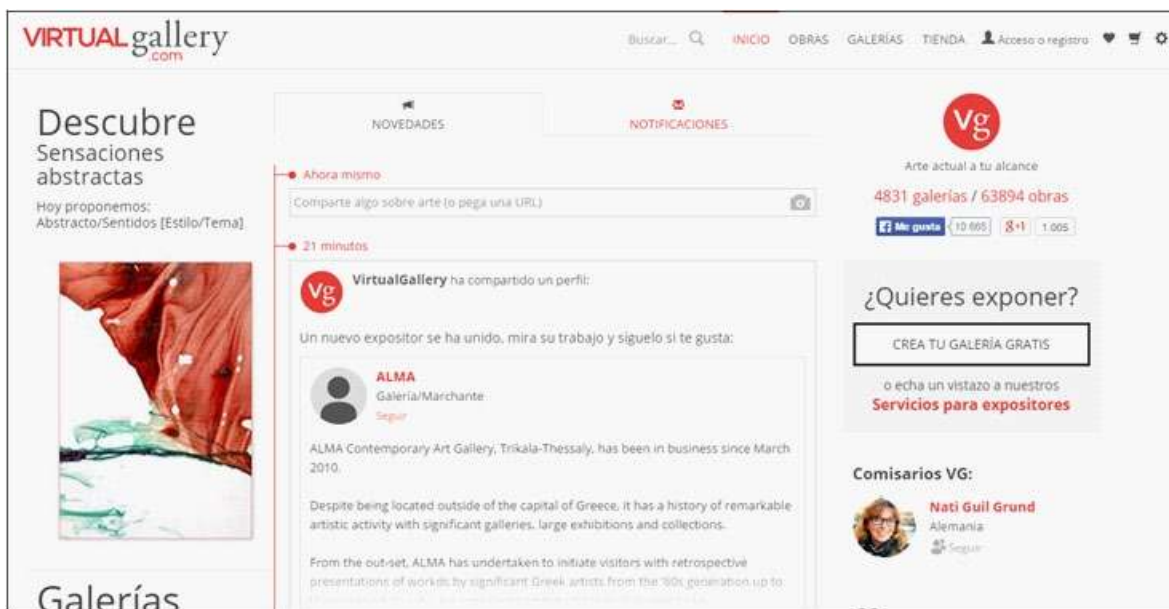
VIRTUALgallery .com

Buscar...

INICIO OBRAS GALERÍAS TIENDA Acceso o registro

Descubre
Sensaciones abstractas
Hoy proponemos:
Abstracto/Sentidos [Estilo/Tema]

NOVEDADES

NOTIFICACIONES

Ahora mismo

Comparte algo sobre arte (o pega una URL)

21 minutos

VirtualGallery ha compartido un perfil:

Un nuevo expositor se ha unido, mira su trabajo y síguelo si te gusta:

ALMA
Galería/Marchante
Seguir

ALMA Contemporary Art Gallery, Trikala-Thessaly, has been in business since March 2010.

Despite being located outside of the capital of Greece, it has a history of remarkable artistic activity with significant galleries, large exhibitions and collections.

From the out-set, ALMA has undertaken to initiate visitors with retrospective presentations of works by significant Greek artists from the '60s generation up to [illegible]

Galerías

Vg

Arte actual a tu alcance

4831 galerías / 63894 obras

Me gusta 10 665 g+1 1.005

¿Quieres exponer?

CREA TU GALERÍA GRATIS

o echa un vistazo a nuestros
Servicios para expositores

Comisarios VG:

Nati Guil Grund
Alemania
Seguir